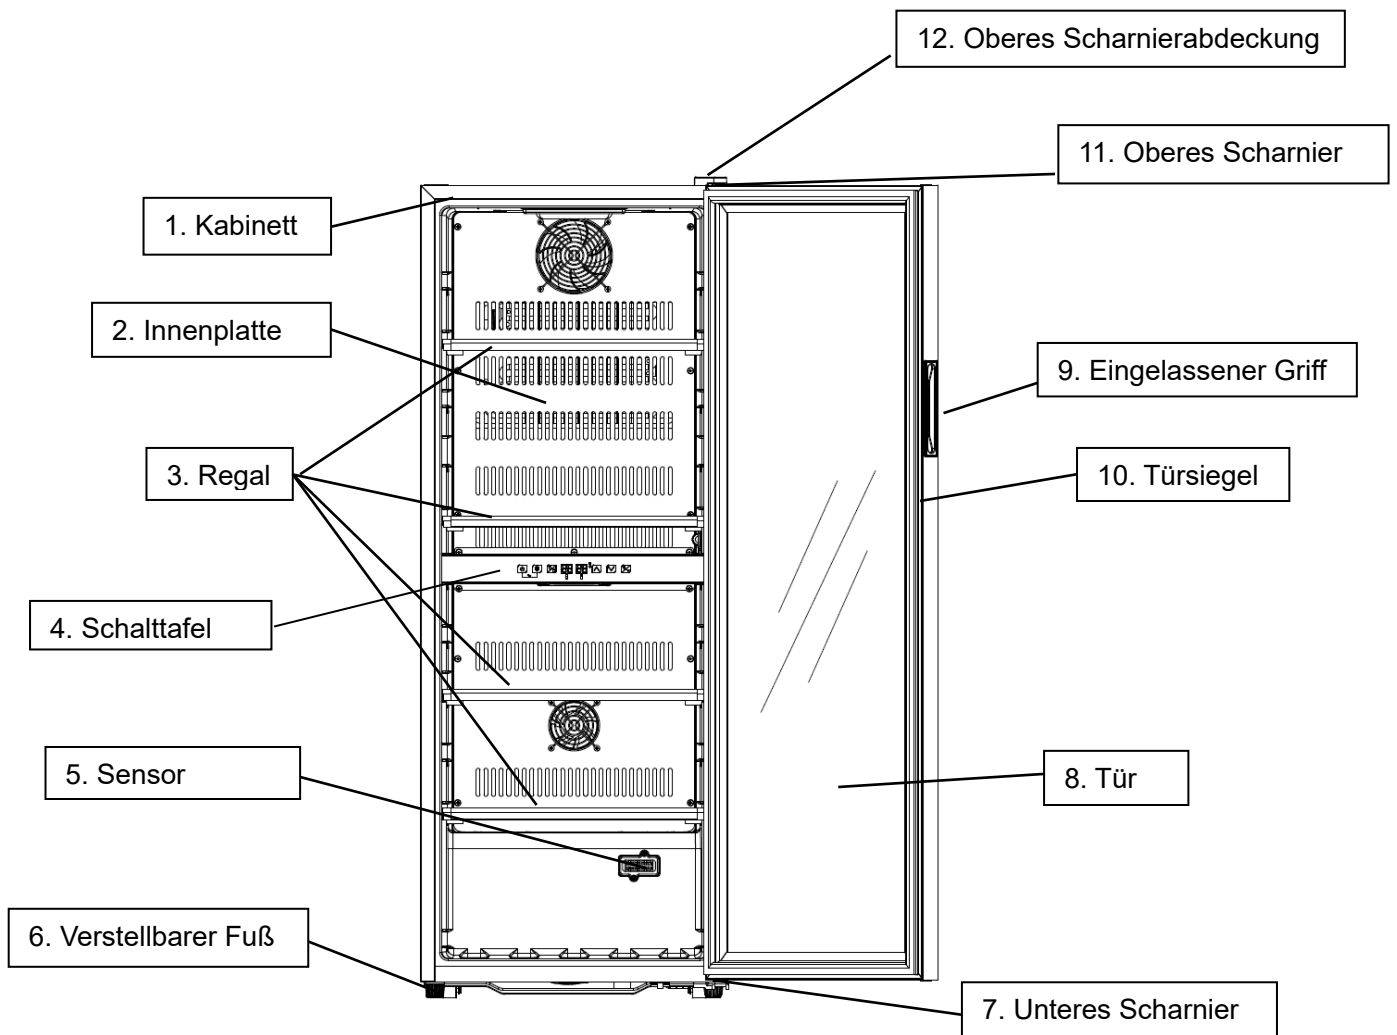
12. Oberes Scharnierabdeckung

11. Oberes Scharnier

1. Kabinett

2. Innenplatte

9. Eingelassener Griff

3. Regal

10. Türsiegel

4. Schalttafel

5. Sensor

8. Tür

6. Verstellbarer Fuß

7. Unteres Scharnier